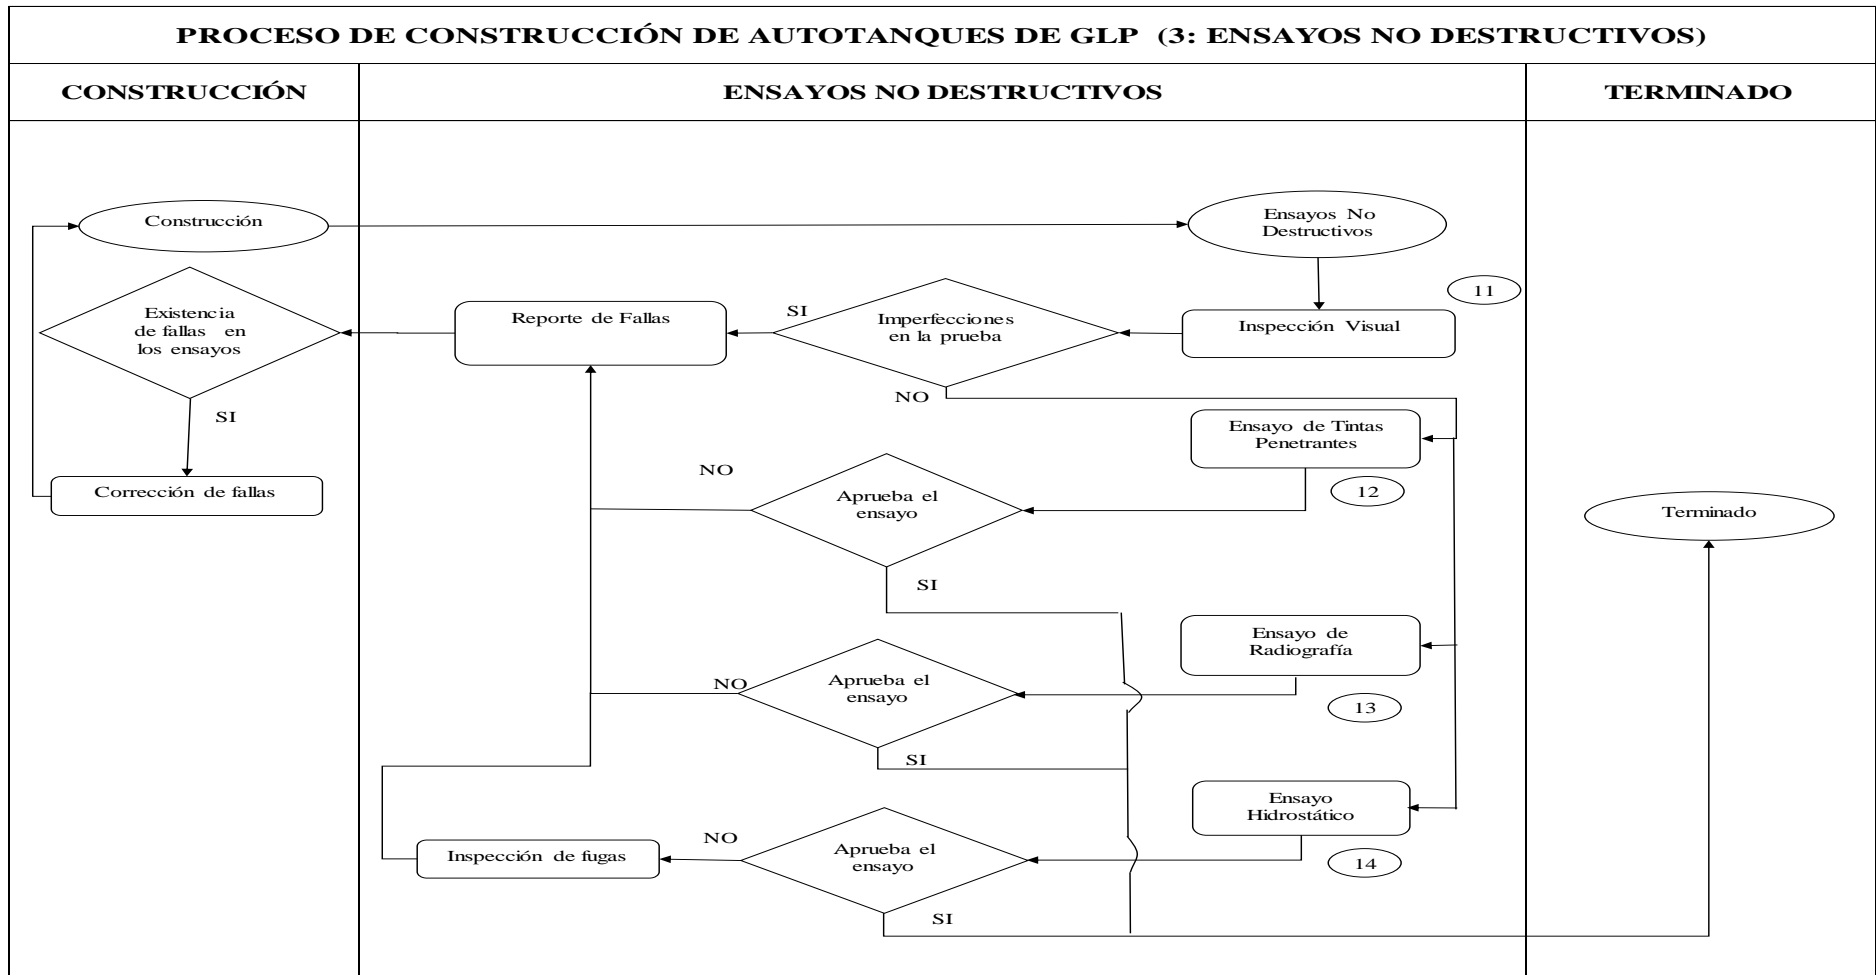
PROCESO DE CONSTRUCCIÓN DE AUTOTANQUES DE GLP (3: ENSAYOS NO DESTRUCTIVOS)

CONSTRUCCIÓN

ENSAYOS NO DESTRUCTIVOS

TERMINADO

Construcción

Ensayos No Destructivos

11

Existencia de fallas en los ensayos

Reporte de Fallas

SI

Imperfecciones en la prueba

Inspección Visual

NO

SI

Ensayo de Tintas Penetrantes

NO

12

Corrección de fallas

Aprueba el ensayo

Terminado

SI

Ensayo de Radiografía

NO

Aprueba el ensayo

13

SI

Ensayo Hidrostático

NO

Inspección de fugas

Aprueba el ensayo

14

SI